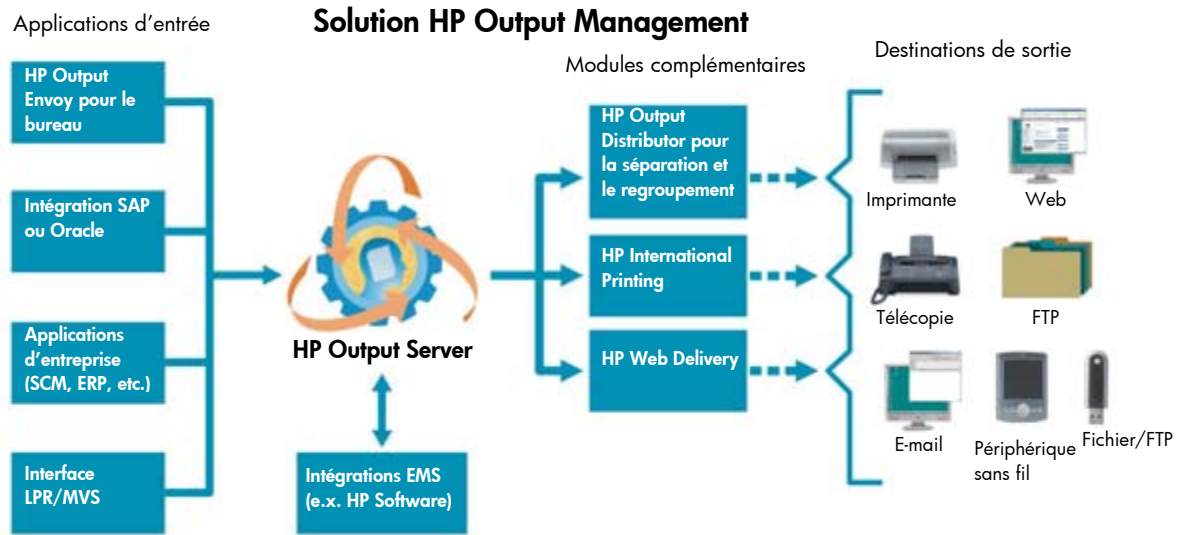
Solution HP Output Management

Applications d'entrée

HP Output Envoy pour le bureau

Intégration SAP ou Oracle

Applications d'entreprise (SCM, ERP, etc.)

Interface LPR/MVS

HP Output Server

Intégrations EMS (e.x. HP Software)

Modules complémentaires

HP Output Distributor pour la séparation et le regroupement

HP International Printing

HP Web Delivery

Destinations de sortie

Imprimante

Web

Télécopie

FTP

E-mail

Périphérique sans fil

Fichier/FTP